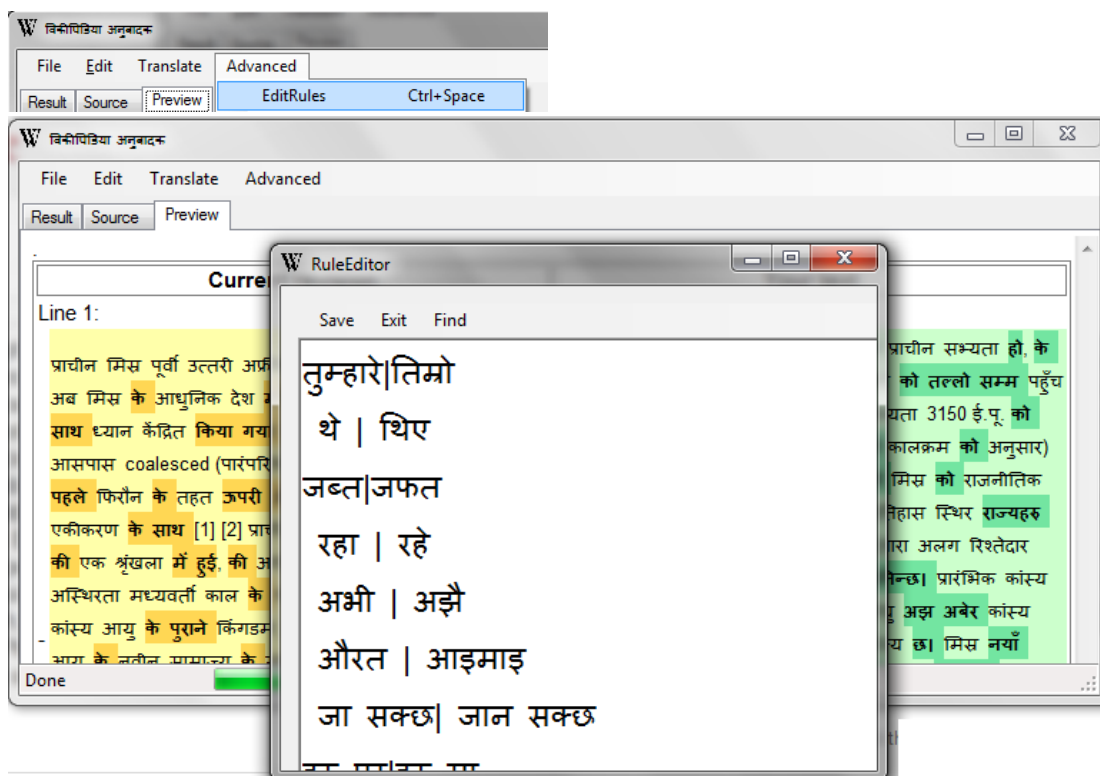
विकीपिडिया अनुबादक

File Edit Translate Advanced

Result Source Preview

EditRules Ctrl+Space

विकीपिडिया अनुबादक

File Edit Translate Advanced

Result Source Preview

Curren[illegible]

Line 1:

प्राचीन मिस्र पूर्वी उत्तरी अफ्रि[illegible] अब मिस्र के आधुनिक देश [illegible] साथ ध्यान केंद्रित किया गया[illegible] आसपास coalesced (पारंपरि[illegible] पहले फिरौन के तहत ऊपरी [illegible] एकीकरण के साथ [1] [2] प्रा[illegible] की एक श्रृंखला में हुई, की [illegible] अस्थिरता मध्यवर्ती काल के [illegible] कांस्य आयु के पुराने किंगडम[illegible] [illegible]

प्राचीन सभ्यता हो, के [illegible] को तल्लो सम्म पहुँच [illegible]यता 3150 ई.पू. को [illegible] कालक्रम को अनुसार) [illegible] मिस्र को राजनीतिक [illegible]तिहास स्थिर राज्यहरु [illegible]ारा अलग रिश्तेदार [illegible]न्छ। प्रारंभिक कांस्य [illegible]ु अझ अबेर कांस्य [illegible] छ। मिस्र नयाँ

Done

RuleEditor

Save Exit Find

तुम्हारे|तिम्रो
थे | थिए
जब्त|जफत
रहा | रहे
अभी | अझै
औरत | आइमाइ
जा सक्छ| जान सक्छ
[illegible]